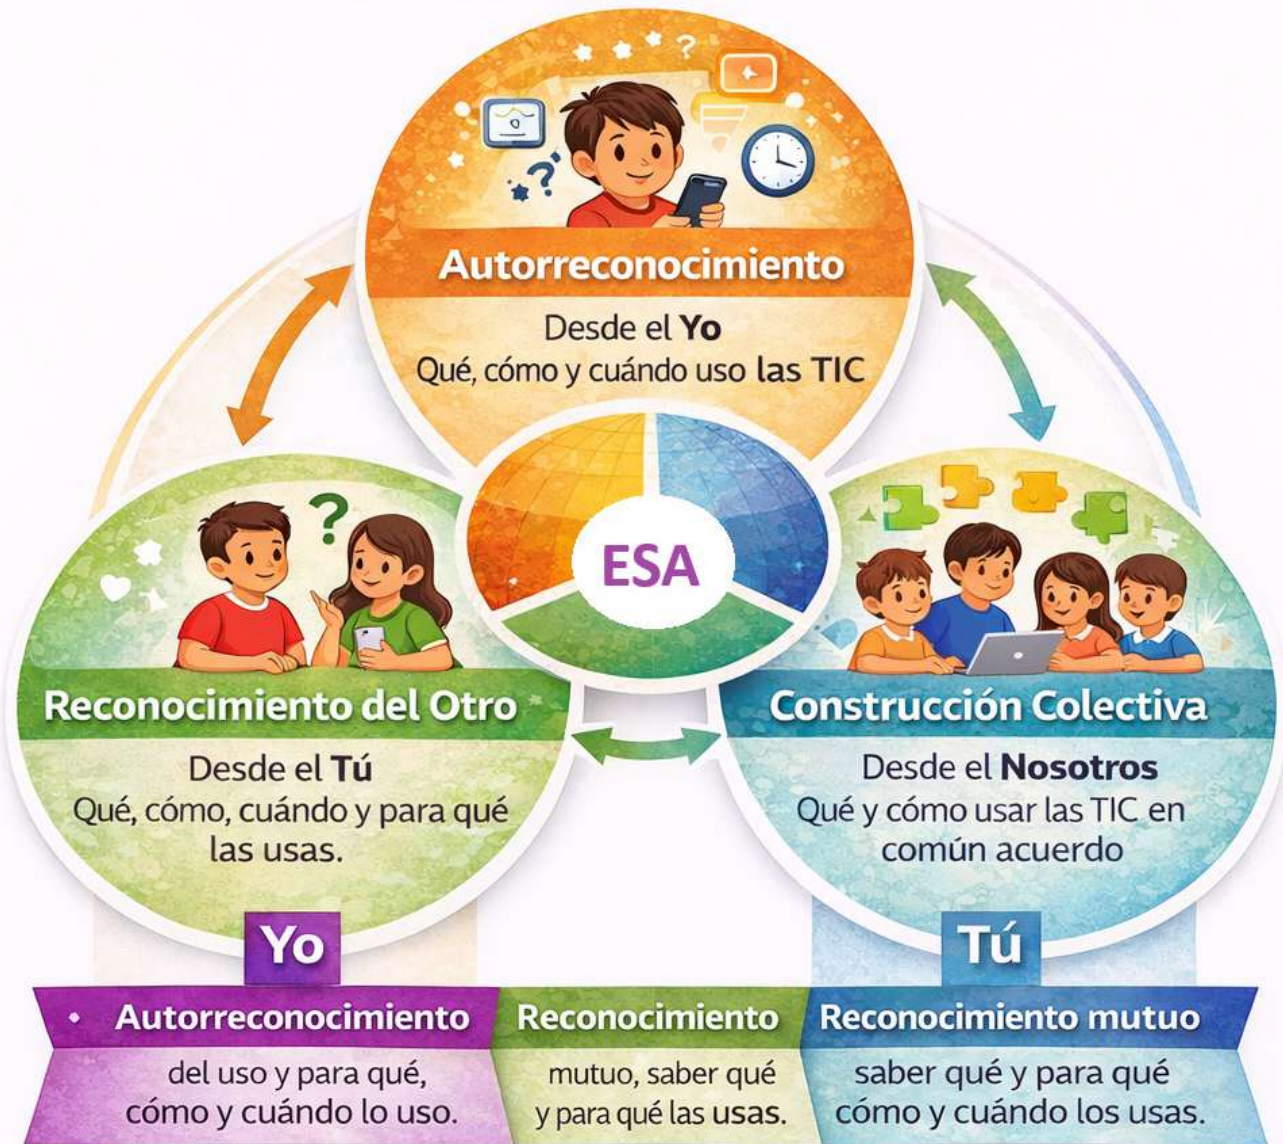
Autorreconocimiento

Desde el Yo
Qué, cómo y cuándo uso las TIC

ESA

Reconocimiento del Otro

Desde el Tú
Qué, cómo, cuándo y para qué las usas.

Construcción Colectiva

Desde el Nosotros
Qué y cómo usar las TIC en común acuerdo

Yo

Tú

• Autorreconocimiento

del uso y para qué, cómo y cuándo lo uso.

Reconocimiento

mutuo, saber qué y para qué las usas.

Reconocimiento mutuo

saber qué y para qué cómo y cuándo los usas.